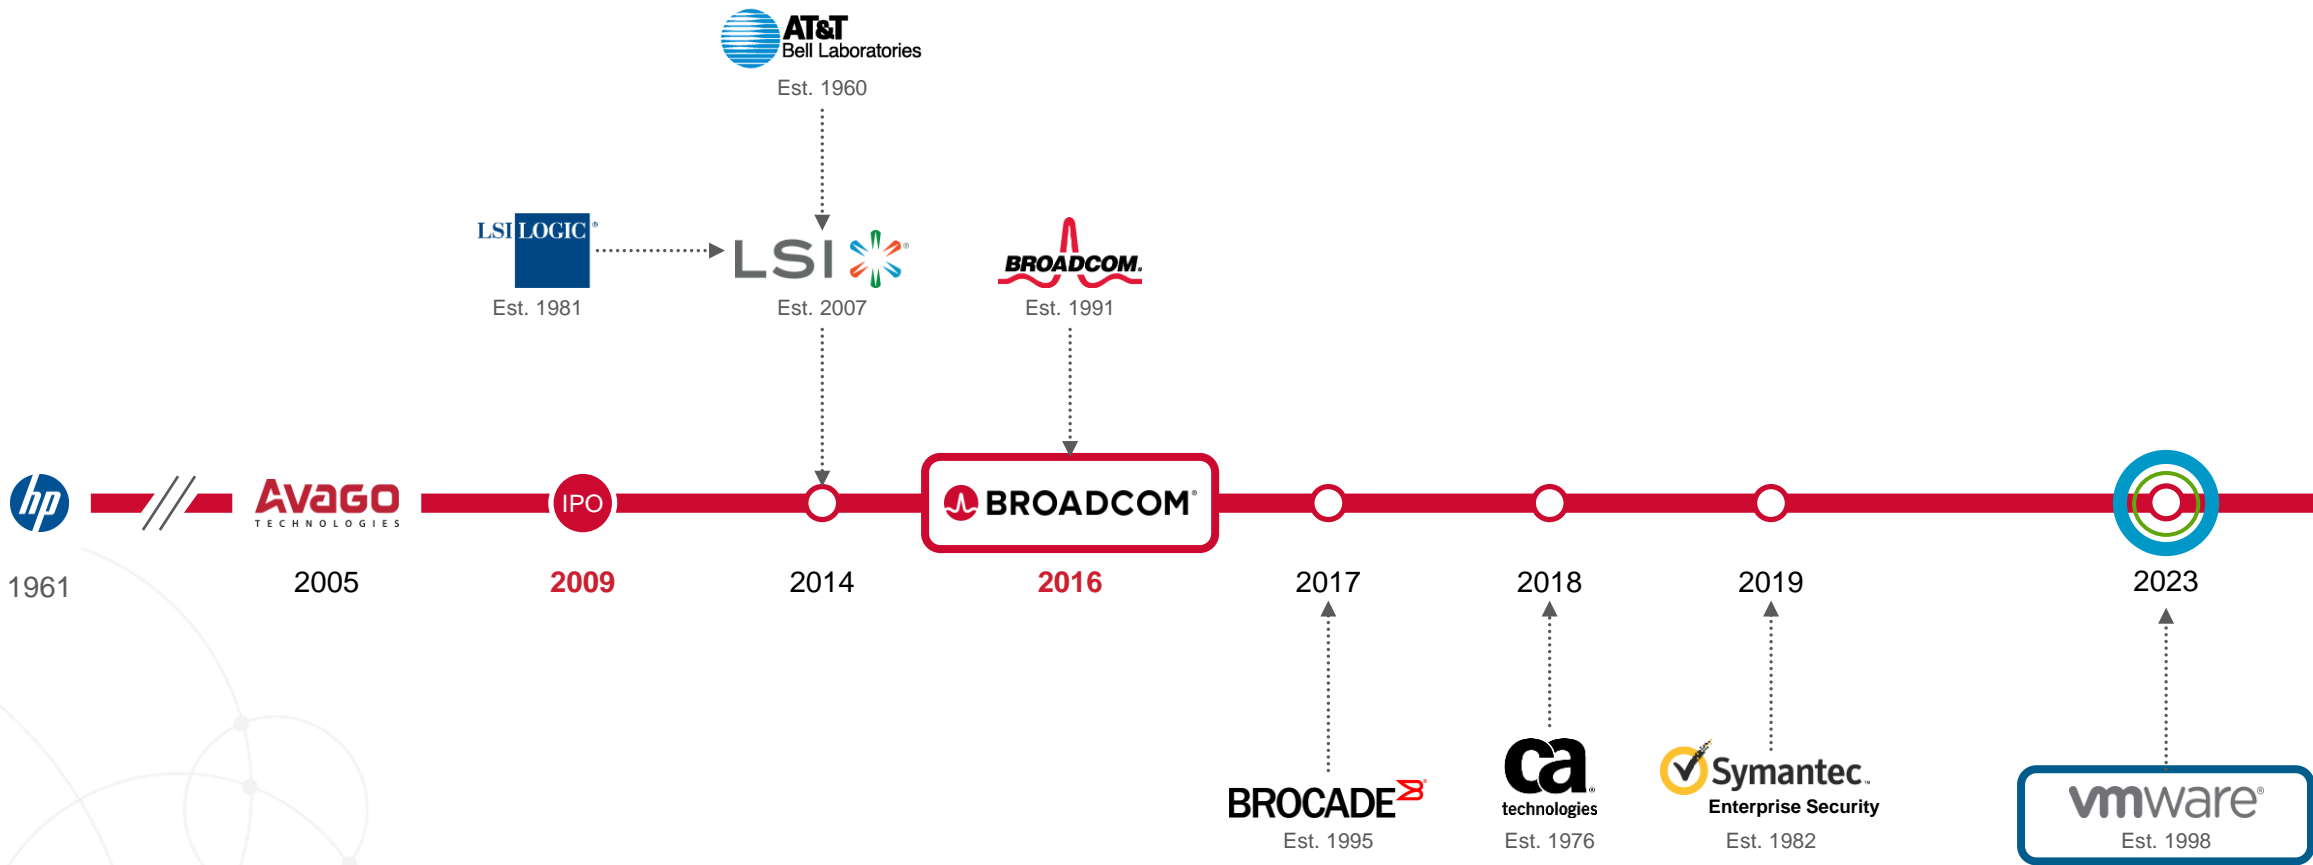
AT&T
Bell Laboratories
Est. 1960

LSI LOGIC
Est. 1981

LSI
Est. 2007

BROADCOM.
Est. 1991

hp
1961

AVAGO
TECHNOLOGIES
2005

IPO
2009

2014

BROADCOM
2016

2017

2018

2019

2023

BROCADE
Est. 1995

ca
technologies
Est. 1976

Symantec.
Enterprise Security
Est. 1982

vmware
Est. 1998